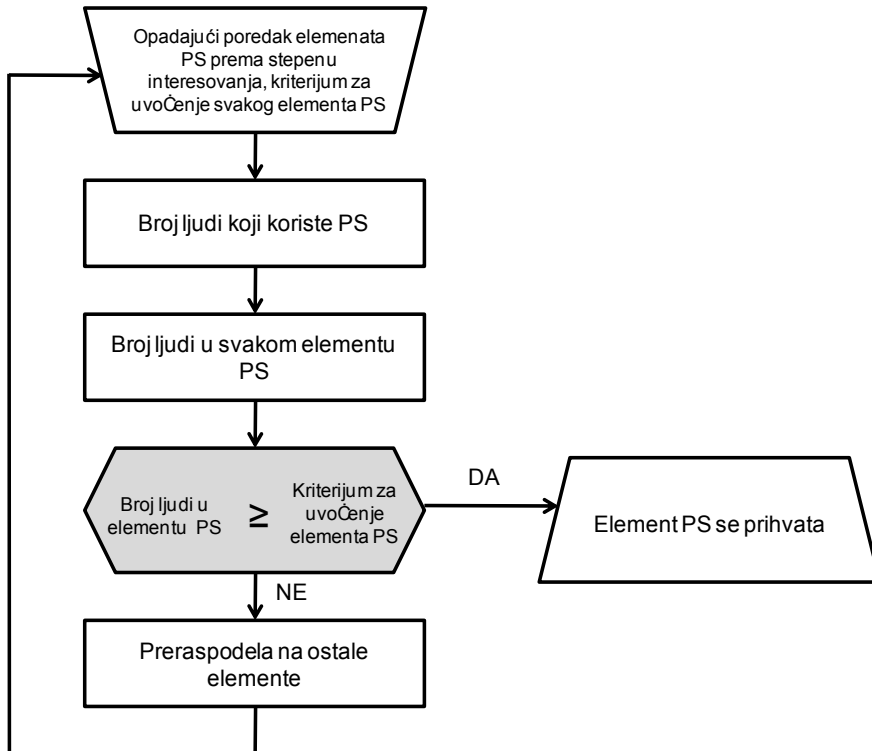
Opadajući poredak elemenata PS prema stepenu interesovanja, kriterijum za uvoĈenje svakog elementa PS

Broj ljudi koji koriste PS

Broj ljudi u svakom elementu PS

Broj ljudi u elementu PS

$\geq$

Kriterijum za uvoĈenje elementa PS

DA

Element PS se prihvata

NE

Preraspodela na ostale elemente